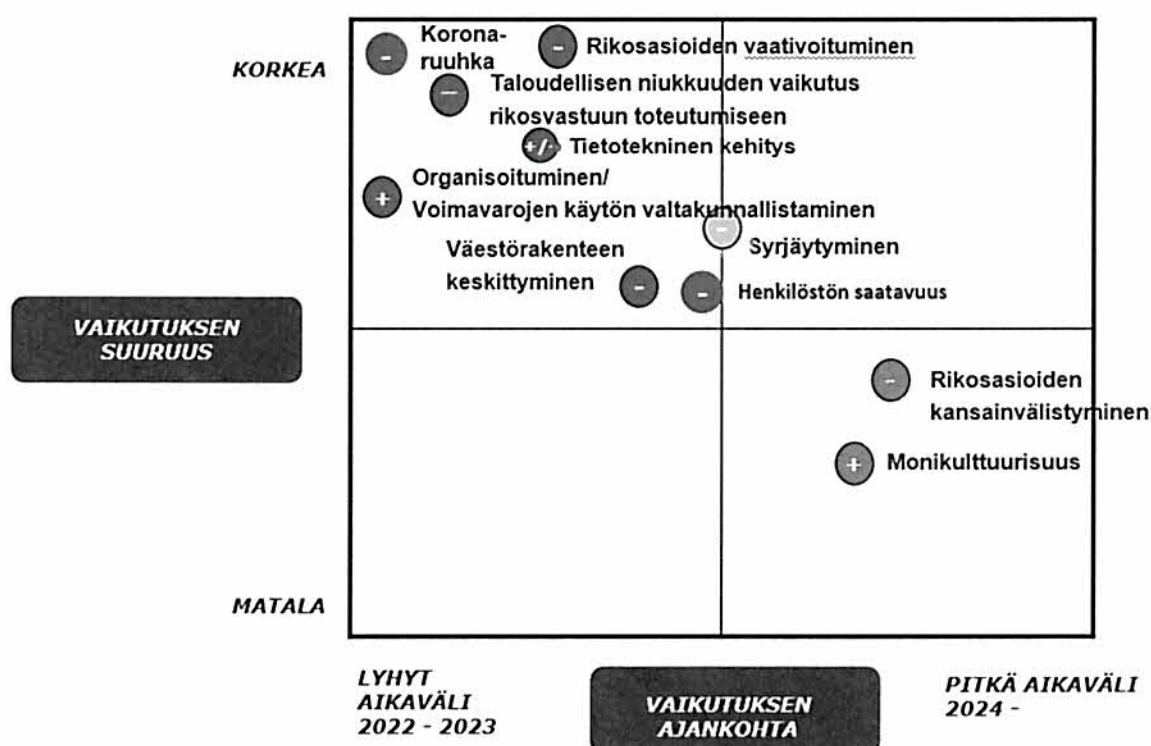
KORKEA

- Korona-ruuhka

- Rikosasioiden vaativoituminen

- Taloudellisen niukkuuden vaikutus rikosvastuun toteutumiseen

+/- Tietotekninen kehitys

+ Organisoituminen/ Voimavarojen käytön valtakunnallistaminen

- Syrjäytyminen

Väestörakenteen keskittyminen -

- Henkilöstön saatavuus

VAIKUTUKSEN SUURUUS

- Rikosasioiden kansainvälistyminen

+ Monikulttuurisuus

MATALA

LYHYT AIKAVÄLI 2022 - 2023

VAIKUTUKSEN AJANKOHTA

PITKÄ AIKAVÄLI 2024 -